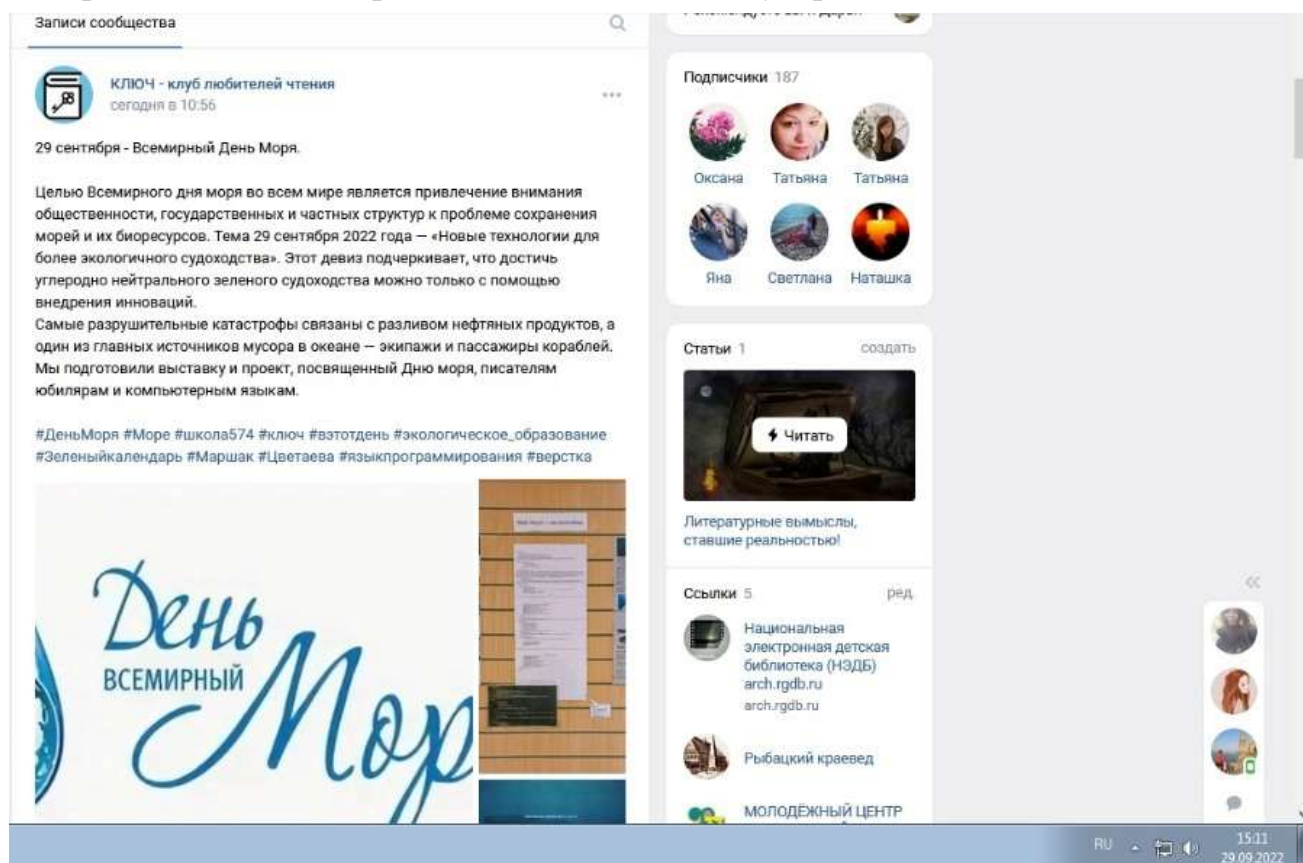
Записи сообщества

КЛЮЧ - клуб любителей чтения
сегодня в 10:56

29 сентября - Всемирный День Моря.

Целью Всемирного дня моря во всем мире является привлечение внимания общественности, государственных и частных структур к проблеме сохранения морей и их биоресурсов. Тема 29 сентября 2022 года — «Новые технологии для более экологичного судоходства». Этот девиз подчеркивает, что достичь углеродно нейтрального зеленого судоходства можно только с помощью внедрения инноваций.
Самые разрушительные катастрофы связаны с разливом нефтяных продуктов, а один из главных источников мусора в океане — экипажи и пассажиры кораблей. Мы подготовили выставку и проект, посвященный Дню моря, писателям юбилярам и компьютерным языкам.

#ДеньМоря #Море #школа574 #ключ #вэтотдень #экологическое_образование #Зеленыйкалендарь #Маршак #Цветаева #языкпрограммирования #верстка

День
ВСЕМИРНЫЙ
Мор

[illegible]

Подписчики 187
Оксана Татьяна Татьяна
Яна Светлана Наташка

Статьи 1 создать
Читать
Литературные вымыслы, ставшие реальностью!

Ссылки 5 ред.
Национальная электронная детская библиотека (НЭДБ) arch.rgdb.ru
arch.rgdb.ru
Рыбацкий краевед
МОЛОДЁЖНЫЙ ЦЕНТР

RU 15:11 29.09.2022